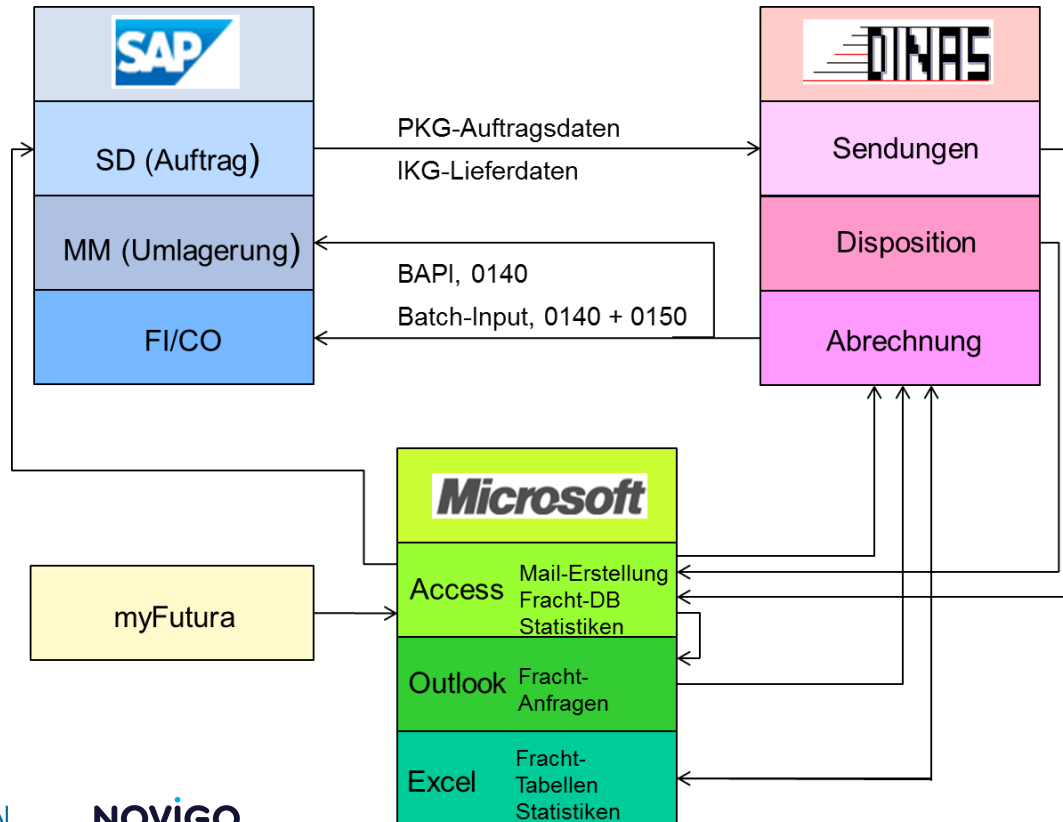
SAP

SD (Auftrag)

MM (Umlagerung)

FI/CO

PKG-Auftragsdaten

IKG-Lieferdaten

BAPI, 0140

Batch-Input, 0140 + 0150

DINAS

Sendungen

Disposition

Abrechnung

Microsoft

Access

Mail-Erstellung
Fracht-DB
Statistiken

Outlook

Fracht-Anfragen

Excel

Fracht-Tabellen
Statistiken

myFutura

NOVIGO